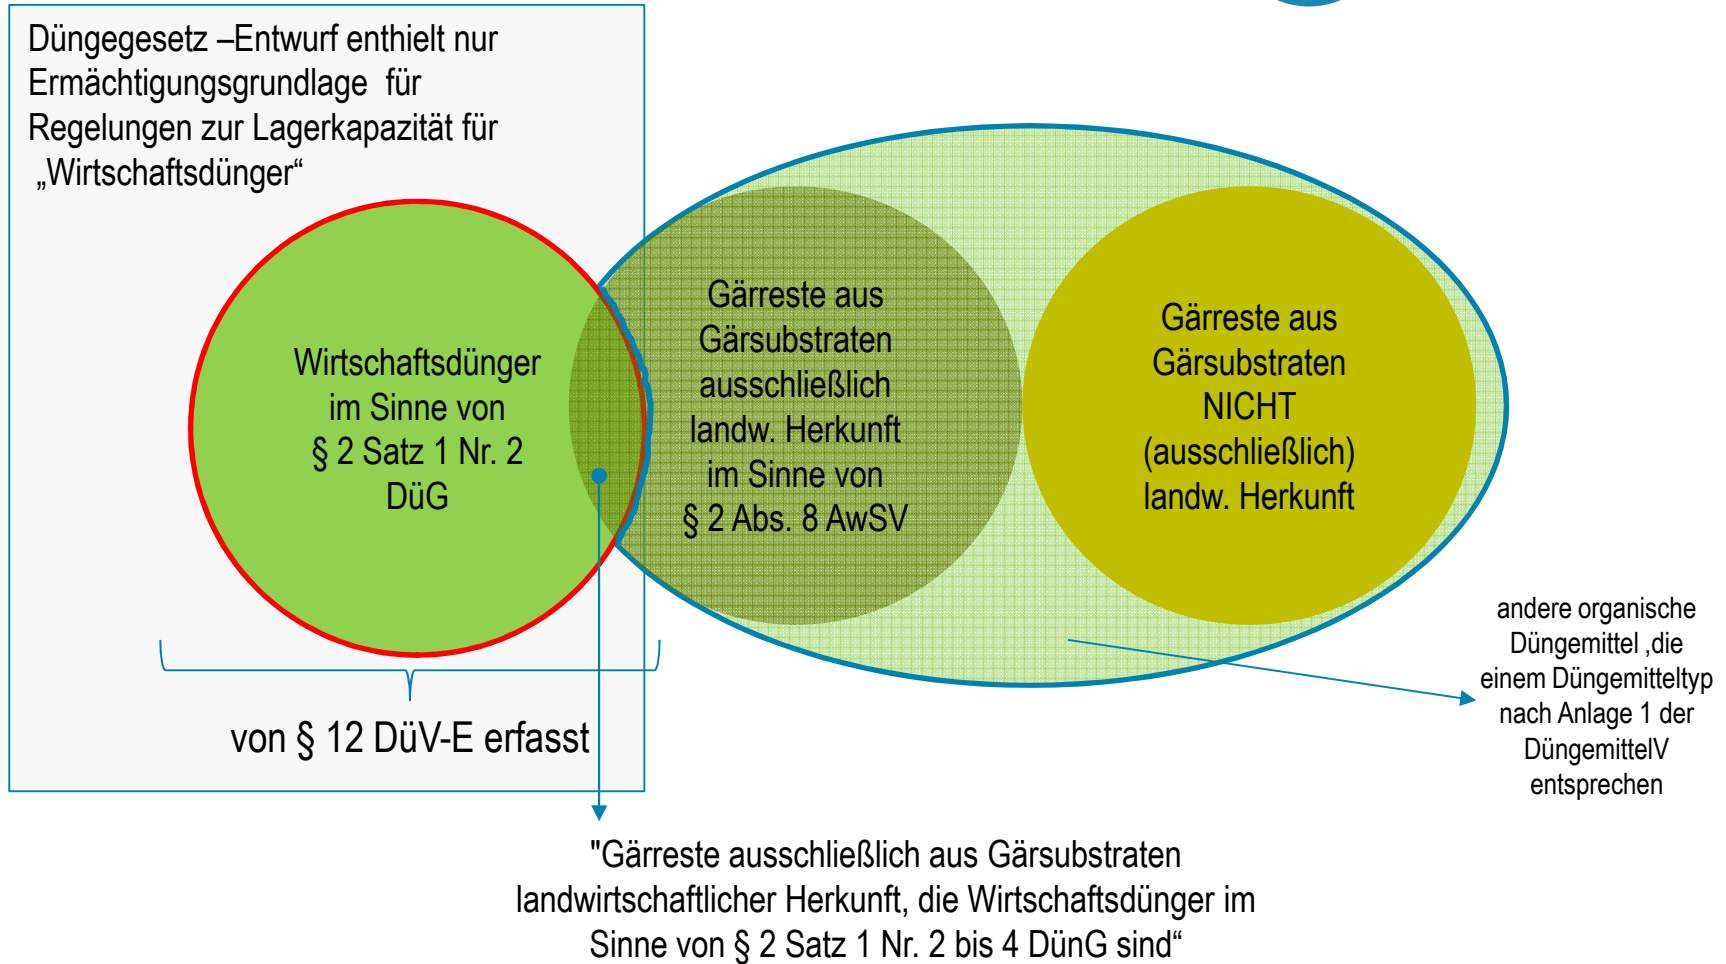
Düngegesetz –Entwurf enthielt nur Ermächtigungsgrundlage für Regelungen zur Lagerkapazität für „Wirtschaftsdünger“

Wirtschaftsdünger im Sinne von § 2 Satz 1 Nr. 2 DüG

Gärreste aus Gärsubstraten ausschließlich landw. Herkunft im Sinne von § 2 Abs. 8 AwSV

Gärreste aus Gärsubstraten NICHT (ausschließlich) landw. Herkunft

von § 12 DüV-E erfasst

andere organische Düngemittel ,die einem Düngemitteltyp nach Anlage 1 der DüngemittelV entsprechen

"Gärreste ausschließlich aus Gärsubstraten landwirtschaftlicher Herkunft, die Wirtschaftsdünger im Sinne von § 2 Satz 1 Nr. 2 bis 4 DünG sind“